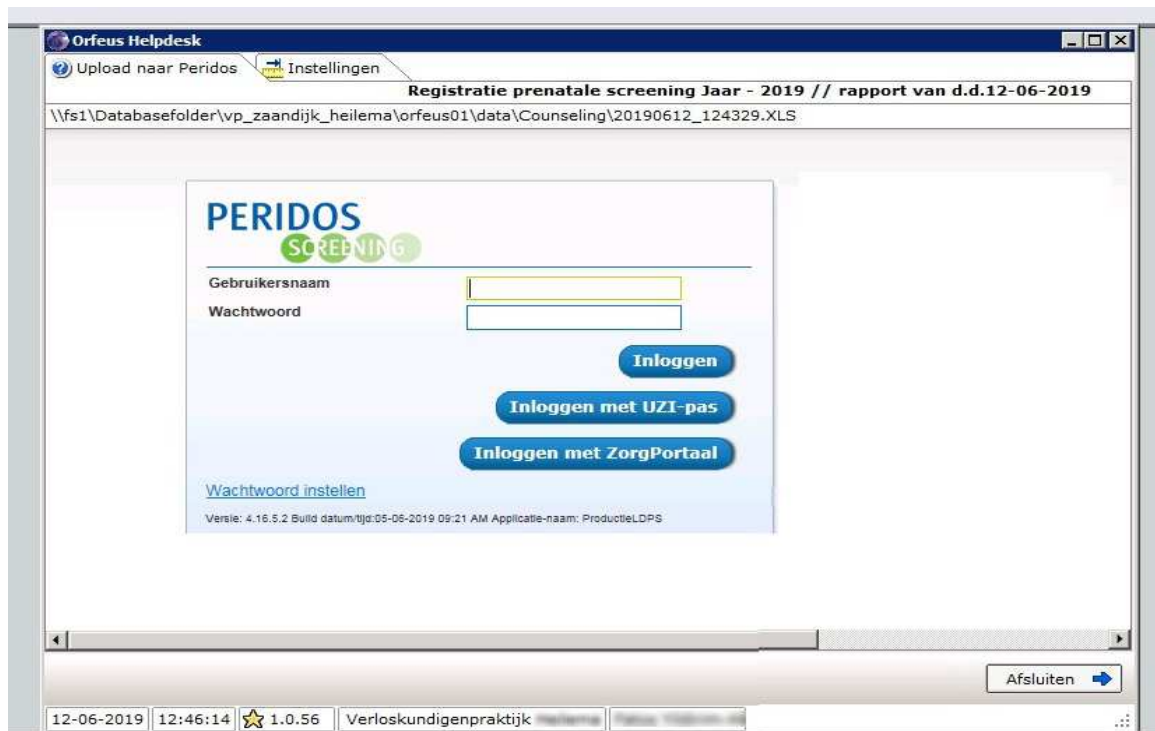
Orfeus Helpdesk

Upload naar Peridos | Instellingen

Registratie prenatale screening Jaar - 2019 // rapport van d.d.12-06-2019

\\fs1\Databasefolder\vp_zaandijk_heilema\orfeus01\data\Counseling\20190612_124329.XLS

PERIDOS
SCREENING

Gebruikersnaam

Wachtwoord

Inloggen

Inloggen met UZI-pas

Inloggen met ZorgPortaal

Wachtwoord instellen

Versie: 4.16.5.2 Build datum/tijd:05-06-2019 09:21 AM Applicatie-naam: ProductieLDPS

Afsluiten

12-06-2019 | 12:46:14 | 1.0.56 | Verloskundigenpraktijk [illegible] | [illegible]